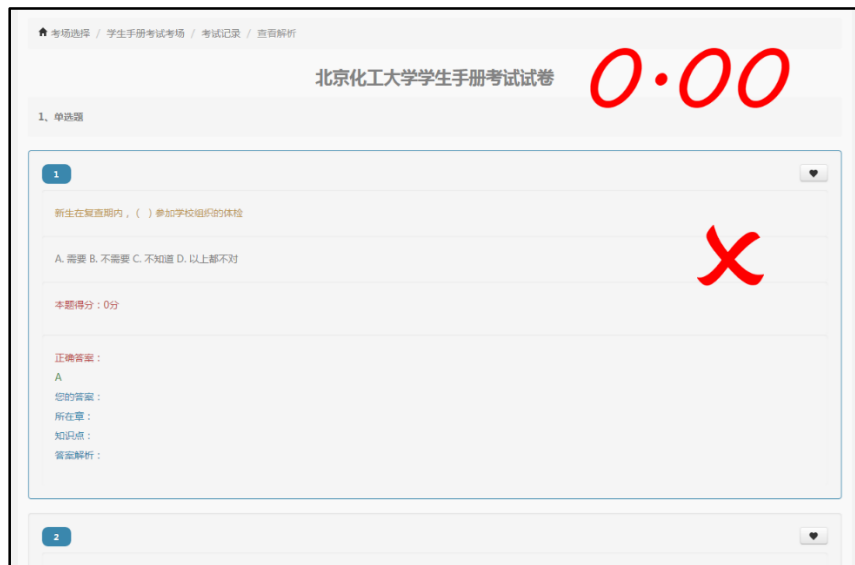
考场选择 / 学生手册考试考场 / 考试记录 / 查看解析

北京化工大学学生手册考试试卷

0·00

1、单选题

1

新生在复查期内，（ ）参加学校组织的体检

A. 需要 B. 不需要 C. 不知道 D. 以上都不对

本题得分：0分

正确答案：
A
您的答案：
所在章：
知识点：
答案解析：

2